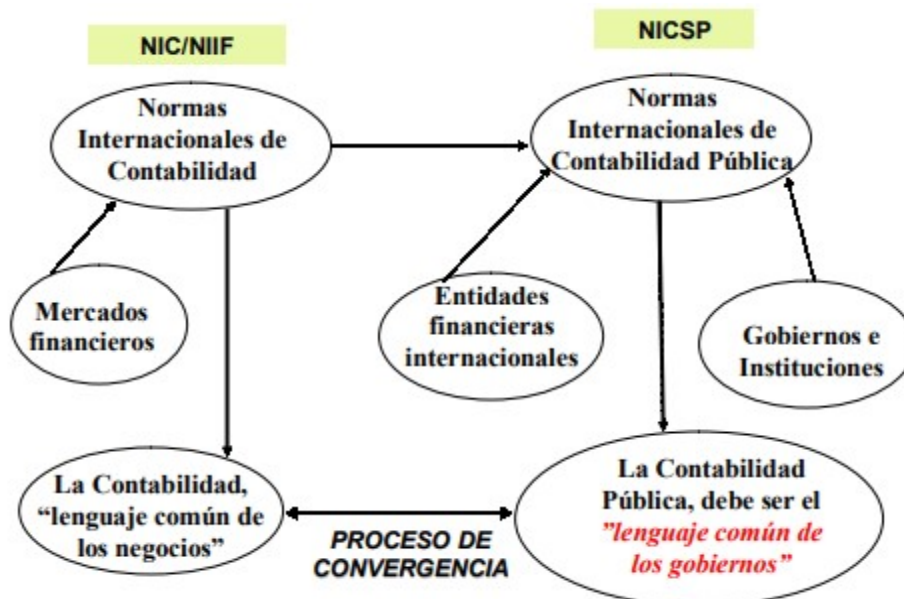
NIC/NIIF

NICSP

Normas Internacionales de Contabilidad

Normas Internacionales de Contabilidad Pública

Mercados financieros

Entidades financieras internacionales

Gobiernos e Instituciones

La Contabilidad, “lenguaje común de los negocios”

La Contabilidad Pública, debe ser el ”lenguaje común de los gobiernos”

PROCESO DE CONVERGENCIA